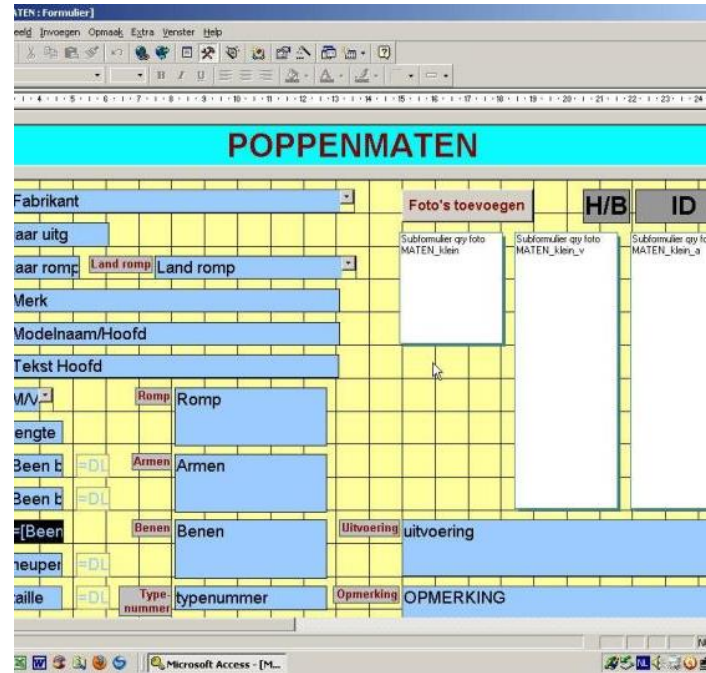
ATEN : Formulier]

eeld Invoegen Opmaak Extra Venster Help

POPPENMATEN

Fabrikant

Foto's toevoegen

H/B

ID

aar uitg

Subformulier qry foto MATEN_klein

Subformulier qry foto MATEN_klein_v

Subformulier qry fo MATEN_klein_a

aar romp

Land romp

Land romp

Merk

Modelnaam/Hoofd

Tekst Hoofd

M/V

Romp

Romp

engte

Been b

=DL

Armen

Armen

Been b

=DL

=[Been

Benen

Benen

Uitvoering

uitvoering

heuper

=DL

aille

=DL

Type nummer

typenummer

Opmerking

OPMERKING

Microsoft Access - [M...